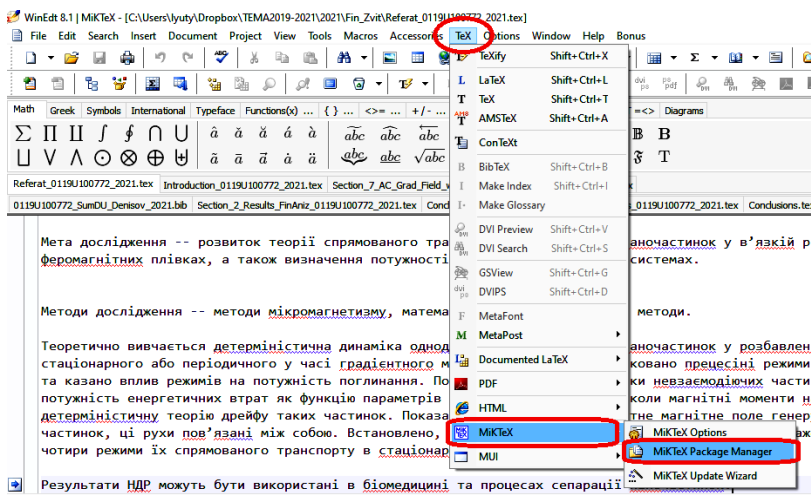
WinEdt 8.1 | MiKTeX - [C:\Users\lyuty\Dropbox\TEMA2019-2021\2021\Fin_Zvit\Referat_0119U100772_2021.tex]

File Edit Search Insert Document Project View Tools Macros Accessories TeX Options Window Help Bonus

Math Greek Symbols International Typeface Functions(x) { } <>= + / - =<> Diagrams

Referat_0119U100772_2021.tex Introduction_0119U100772_2021.tex Section_7_AC_Grad_Field_

0119U100772_SumDU_Denisov_2021.bib Section_2_Results_FinAniz_0119U100772_2021.tex Concl 0119U100772_2021.tex Conclusions.tex

TeXify Shift+Ctrl+X
LaTeX Shift+Ctrl+L
TeX Shift+Ctrl+T
AMSTeX Shift+Ctrl+A
ConTeXt
BibTeX Shift+Ctrl+B
Make Index Shift+Ctrl+I
Make Glossary
DVI Preview Shift+Ctrl+V
DVI Search Shift+Ctrl+S
GSView Shift+Ctrl+G
DVIPS Shift+Ctrl+D
MetaFont
MetaPost
Documented LaTeX
PDF
HTML
MiKTeX
MUI

MiKTeX Options
MiKTeX Package Manager
MiKTeX Update Wizard

Мета дослідження -- розвиток теорії спрямованого тра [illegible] аночастинок у в'язкій р феромагнітних плівках, а також визначення потужності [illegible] системах.

Методи дослідження -- методи мікромагнетизму, матема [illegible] методи.

Теоретично вивчається детерміністична динаміка одноде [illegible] аночастинок у розбавлен стаціонарного або періодичного у часі градієнтного м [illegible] ковано прецесійні режими та казано вплив режимів на потужність поглинання. По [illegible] невзаємодіючих части потужність енергетичних втрат як функцію параметрів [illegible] коли магнітні моменти н детерміністичну теорію дрейфу таких частинок. Показа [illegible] тне магнітне поле генер частинок, ці рухи пов'язані між собою. Встановлено, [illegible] чотири режими їх спрямованого транспорту в стаціонар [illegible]

Результати НДР можуть бути використані в біомедицині та процесах сепарації